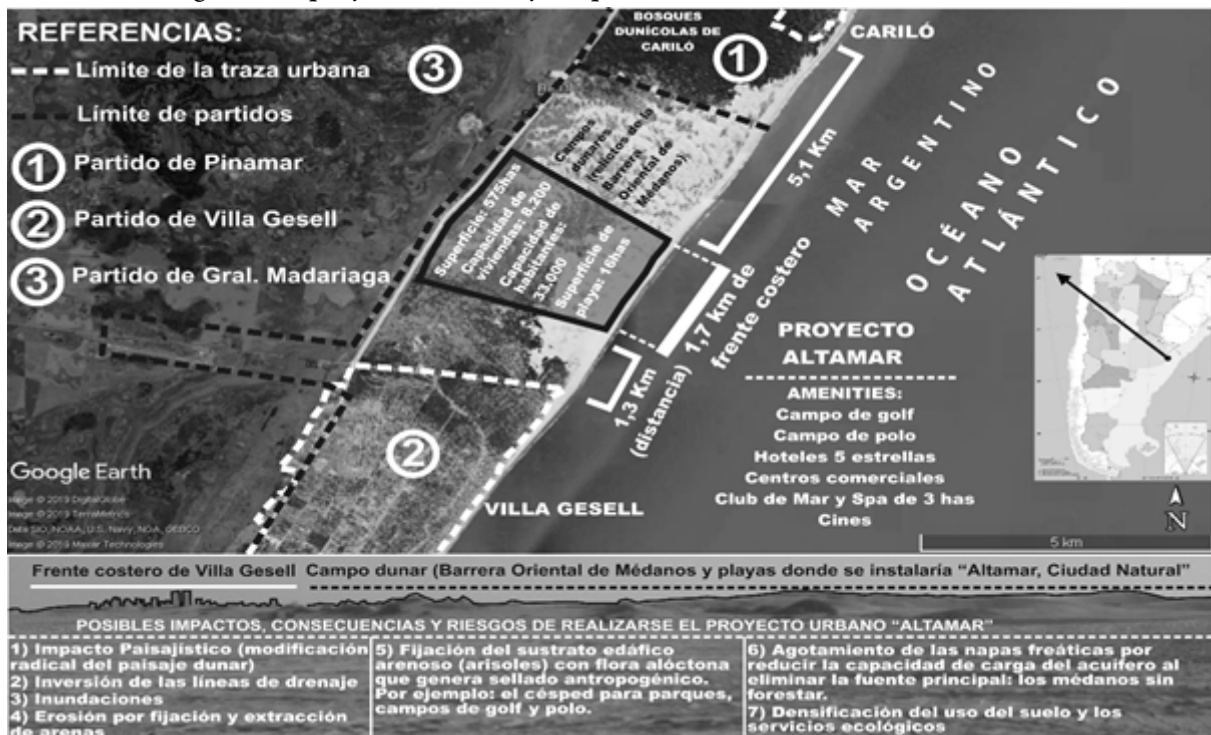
REFERENCIAS:
Límite de la traza urbana
Límite de partidos
① Partido de Pinamar
② Partido de Villa Gesell
③ Partido de Gral. Madariaga

BOSQUES DUNÍCOLAS DE CARILÓ
CARILÓ
①
③
Campos dunares (relictos de la Barrera Oriental de Médanos)
Superficie: 575has Capacidad de viviendas: 8.200 Capacidad de habitantes: 33.000 Superficie de playa: 16has
5,1 Km
1,7 km de frente costero
1,3 Km (distancia)
②
VILLA GESELL
MAR ARGENTINO
OCÉANO ATLÁNTICO

PROYECTO ALTAMAR
AMENITIES:
Campo de golf
Campo de polo
Hoteles 5 estrellas
Centros comerciales
Club de Mar y Spa de 3 has
Cines

Google Earth
Image © 2019 DigitalGlobe
Image © 2019 TerraMetrics
Data SIO, NOAA, U.S. Navy, NGA, GEBCO
Image © 2019 Maxar Technologies
N
5 km

Frente costero de Villa Gesell
Campo dunar (Barrera Oriental de Médanos y playas donde se instalaría "Altamar, Ciudad Natural"

POSIBLES IMPACTOS, CONSECUENCIAS Y RIESGOS DE REALIZARSE EL PROYECTO URBANO "ALTAMAR"

1) Impacto Paisajístico (modificación radical del paisaje dunar)
2) Inversión de las líneas de drenaje
3) Inundaciones
4) Erosión por fijación y extracción de arenas

5) Fijación del sustrato edáfico arenoso (arisoles) con flora alóctona que genera sellado antropogénico. Por ejemplo: el césped para parques, campos de golf y polo.

6) Agotamiento de las napas freáticas por reducir la capacidad de carga del acuífero al eliminar la fuente principal: los médanos sin forestar.
7) Densificación del uso del suelo y los servicios ecológicos